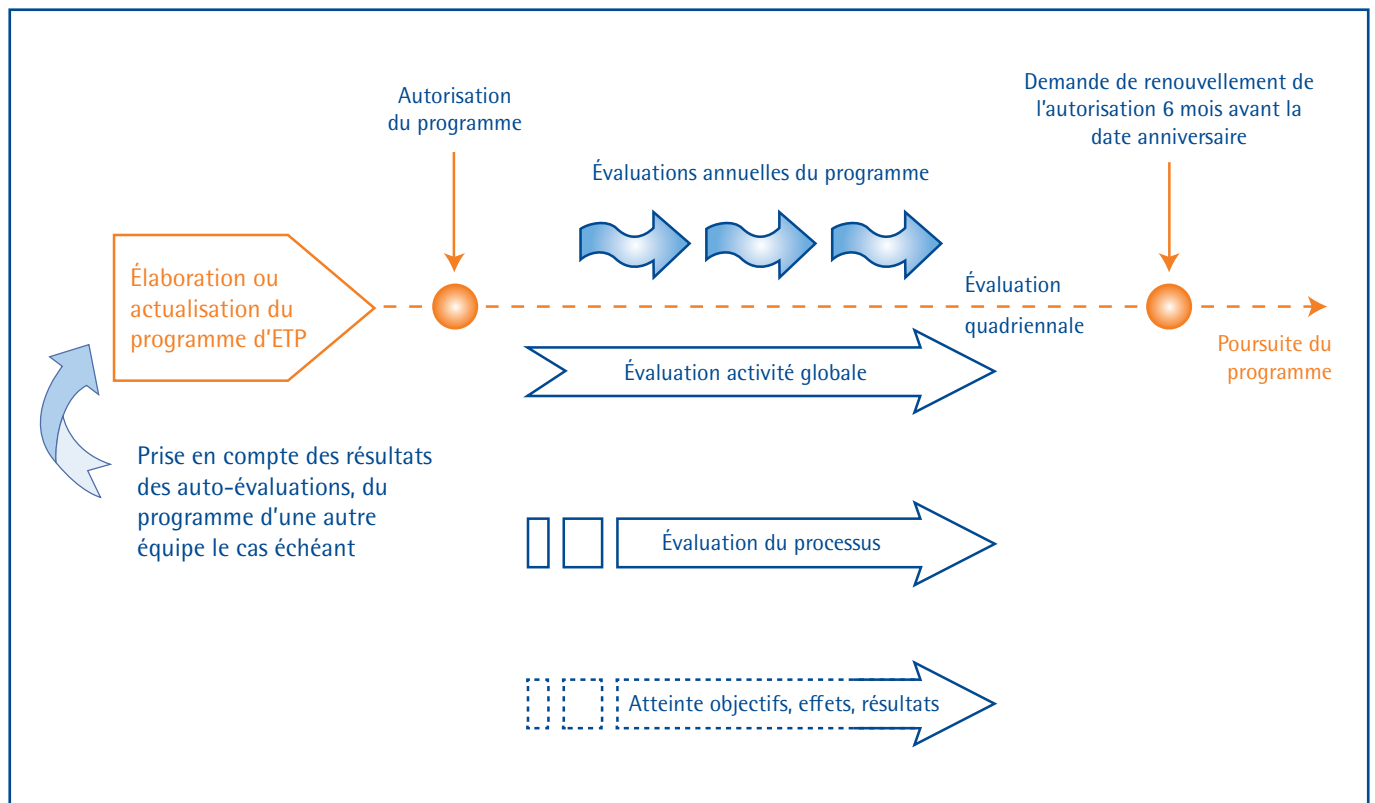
Autorisation du programme

Demande de renouvellement de l'autorisation 6 mois avant la date anniversaire

Évaluations annuelles du programme

Élaboration ou actualisation du programme d'ETP

Évaluation quadriennale

Poursuite du programme

Évaluation activité globale

Prise en compte des résultats des auto-évaluations, du programme d'une autre équipe le cas échéant

Évaluation du processus

Atteinte objectifs, effets, résultats